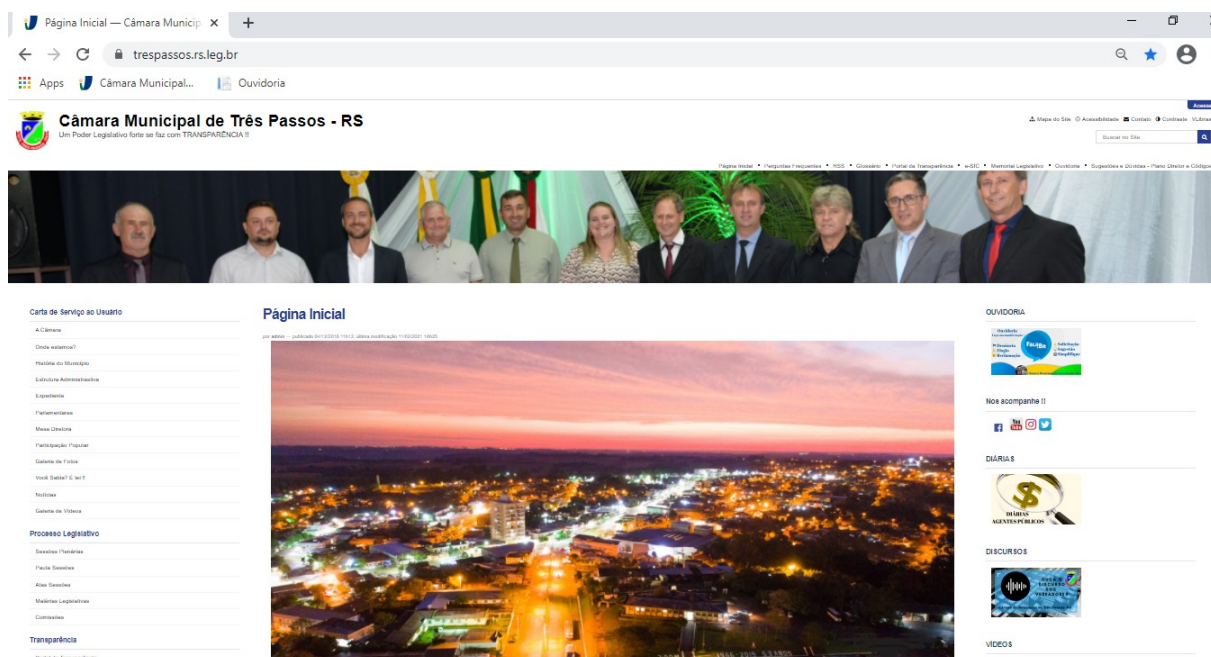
Página Inicial — Câmara Municip ×
trespassos.rs.leg.br
Apps  Câmara Municipal...  Ouvidoria

Câmara Municipal de Três Passos - RS
Um Poder Legislativo forte se faz com TRANSPARÊNCIA !!

Mapa do Site  Acessibilidade  Contato  Contraste  VLibras
Buscar no Site

Página Inicial • Perguntas Frequentes • RSS • Glossário • Portal da Transparência • e-SIC • Memorial Legislativo • Ouvidoria • Sugestões e Dúvidas - Plano Diretor e Códigos

Carta de Serviço ao Usuário
A Câmara
Onde estamos?
História do Município
Estrutura Administrativa
Expediente
Parlamentares
Mesa Diretora
Participação Popular
Galeria de Fotos
Você Sabia? É lei!
Notícias
Galeria de Vídeos
Processo Legislativo
Sessões Plenárias
Pauta Sessões
Atas Sessões
Matérias Legislativas
Comissões
Transparência

Página Inicial
por admin — publicado 04/10/2019 11h13, última modificação 11/03/2021 16h25

OUVIDORIA
Nos acompanhe !!
DIÁRIAS
DIÁRIAS AGENTES PÚBLICOS
DISCURSOS
VÍDEOS